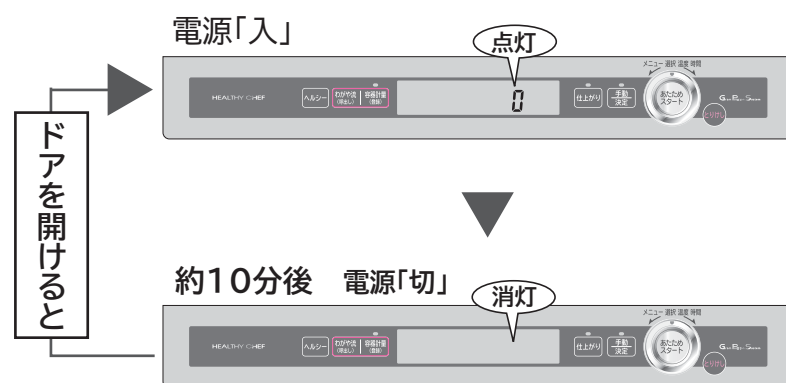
電源「入」

点灯

HEALTHY CHEF

ヘルシー

わが家流(呼出し)

容器計量(登録)

0

仕上がり

手動 決定

メニュー 選択 温度 時間

あたため スタート

とりけし

G.P.S.

ドアを開けると

約10分後　電源「切」

消灯

HEALTHY CHEF

ヘルシー

わが家流(呼出し)

容器計量(登録)

仕上がり

手動 決定

メニュー 選択 温度 時間

あたため スタート

とりけし

G.P.S.